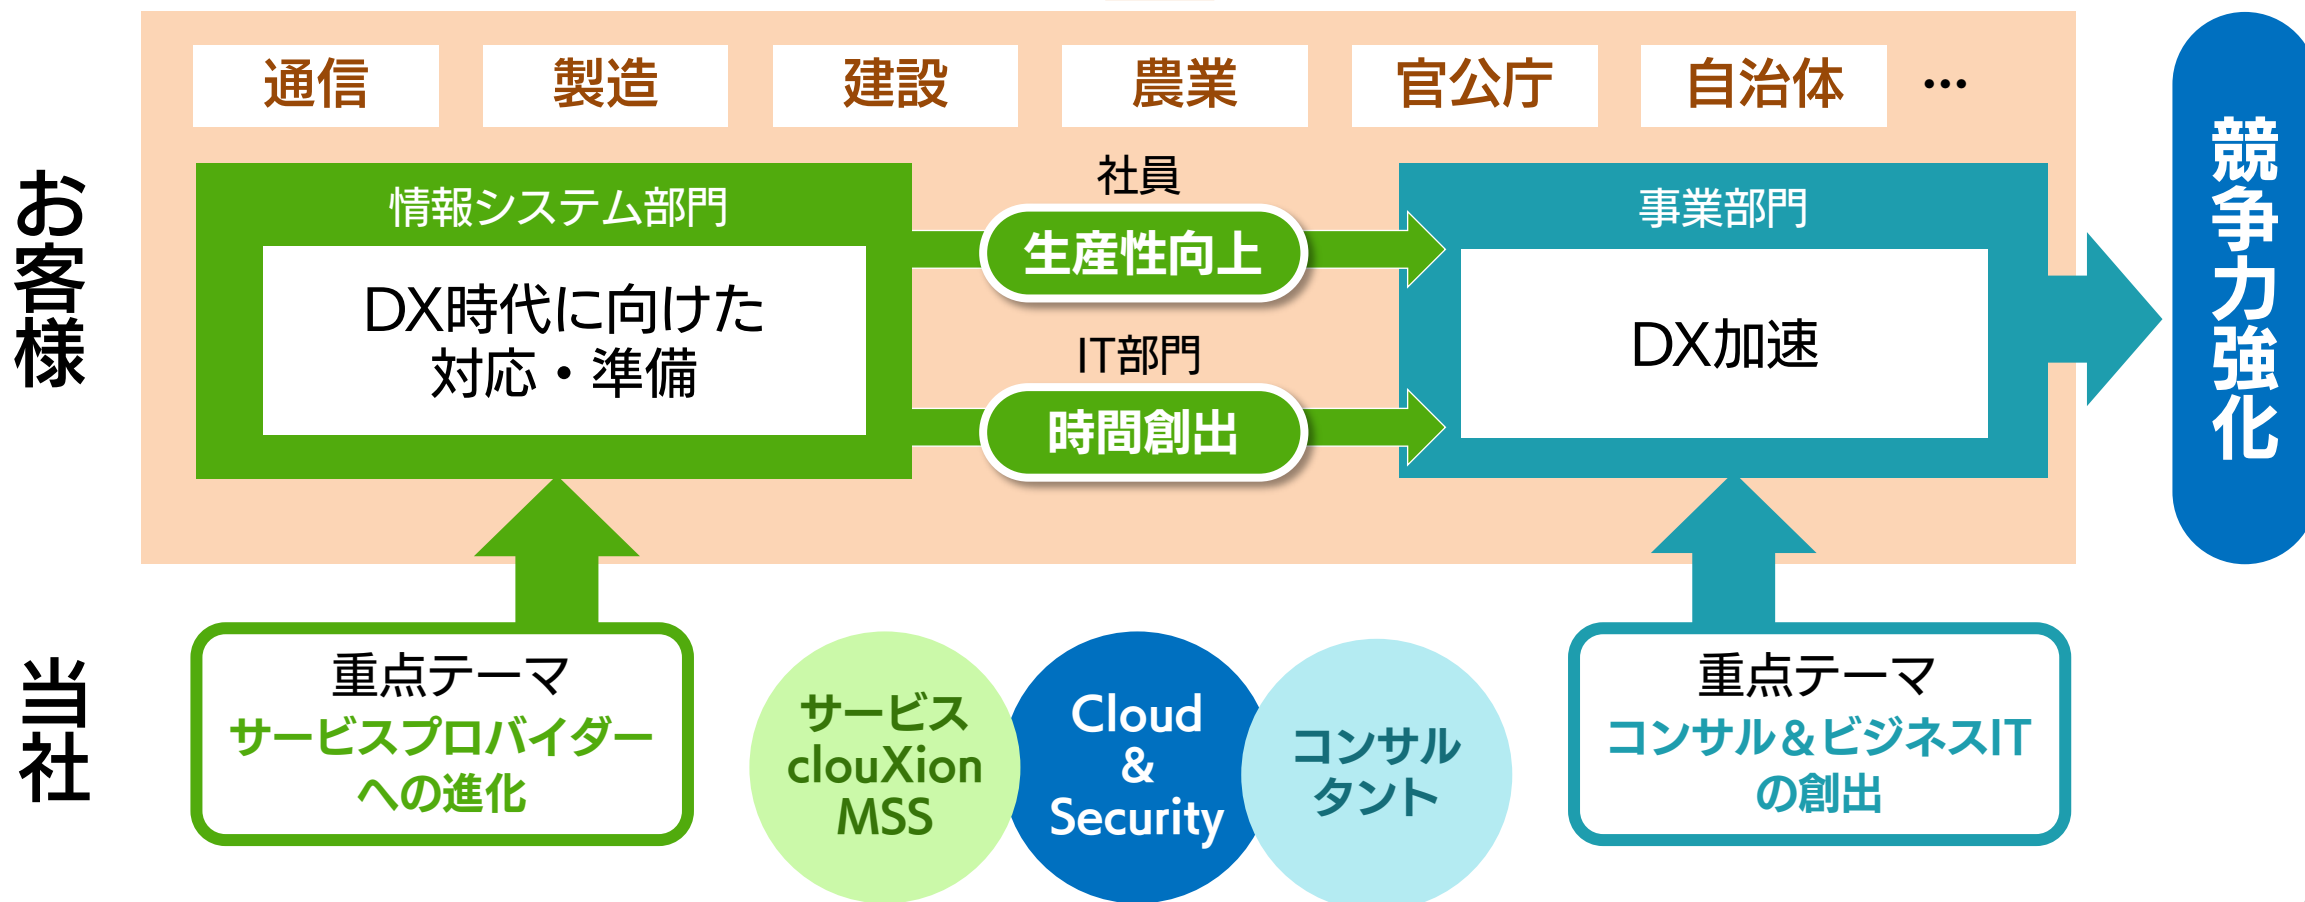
お客様

通信　製造　建設　農業　官公庁　自治体　…

情報システム部門

DX時代に向けた対応・準備

社員

生産性向上

IT部門

時間創出

事業部門

DX加速

競争力強化

当社

重点テーマ
サービスプロバイダーへの進化

サービス
clouXion
MSS

Cloud
&
Security

コンサルタント

重点テーマ
コンサル＆ビジネスITの創出